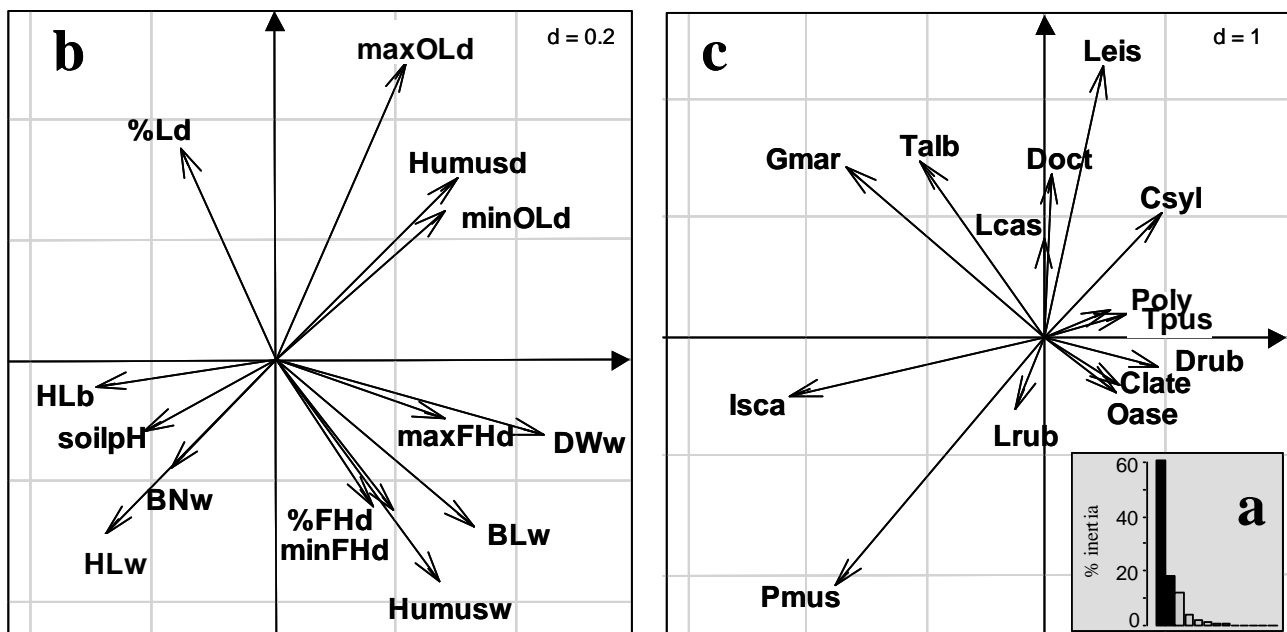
b

d = 0.2

maxOLd

%Ld

Humusd

minOLd

HLb

soilpH

maxFHd

DWw

BNw

%FHd

minFHd

BLw

HLw

Humusw

c

d = 1

Leis

Talb

Gmar

Doct

Csyl

Lcas

Poly

Tpus

Drub

Clate

Oase

Isca

Lrub

Pmus

a

% inertia

60

40

20

0